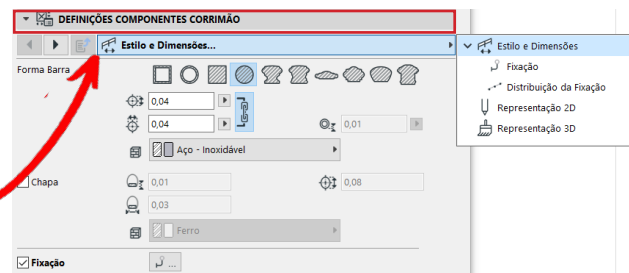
DEFINIÇÕES COMPONENTES CORRIMÃO

Estilo e Dimensões...

Forma Barra

0,04

0,04

0,01

Aço - Inoxidável

Chapa

0,01

0,08

0,03

Ferro

Fixação

Estilo e Dimensões

Fixação

Distribuição da Fixação

Representação 2D

Representação 3D